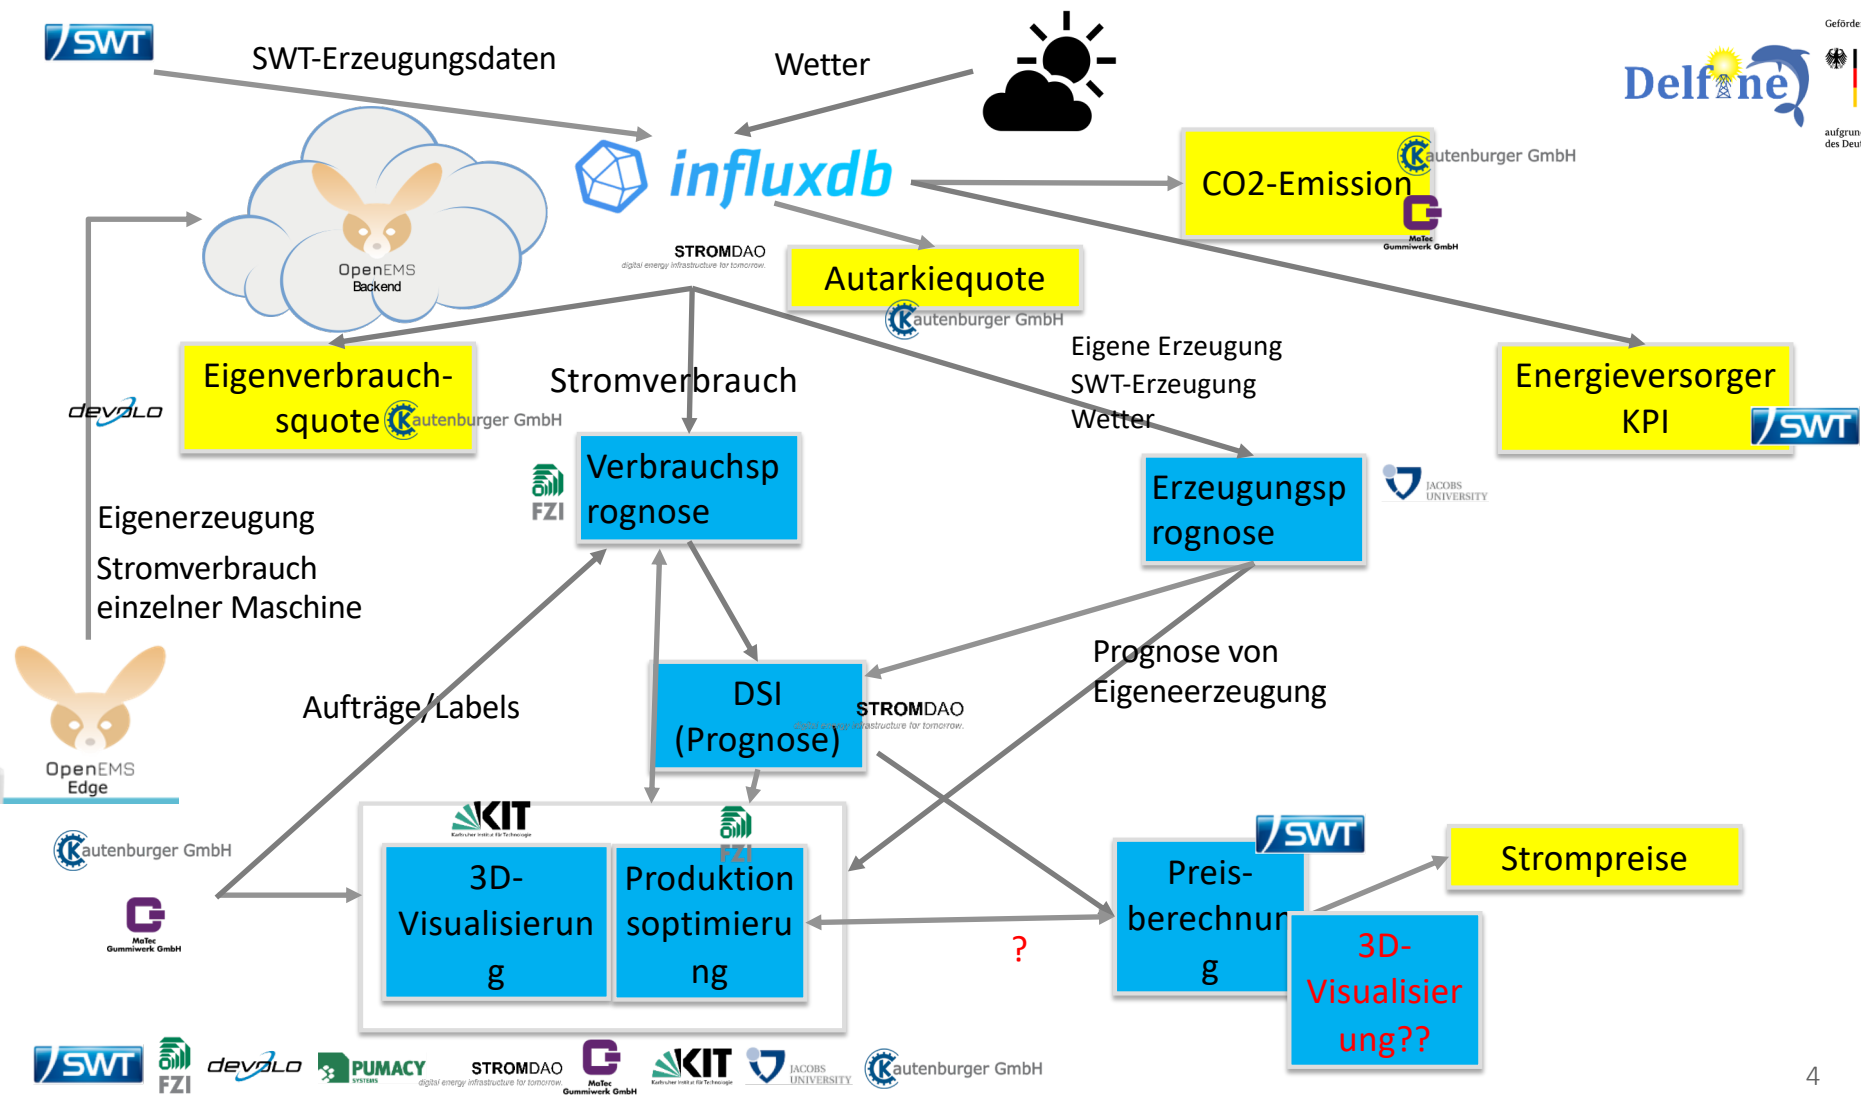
SWT

SWT-Erzeugungsdaten

Wetter

Delfine

Geförde

aufgrun des Deut

influxdb

OpenEMS Backend

STROMDAO digital energy infrastructure for tomorrow.

CO2-Emission

Kautenburger GmbH

MaTec Gummiwerk GmbH

Autarkiequote

Kautenburger GmbH

devolo

Eigenverbrauchsquote

Kautenburger GmbH

Stromverbrauch

Eigene Erzeugung
SWT-Erzeugung
Wetter

Energieversorger KPI

SWT

FZI

Verbrauchsprognose

Erzeugungsprognose

JACOBS UNIVERSITY

Eigenerzeugung

Stromverbrauch einzelner Maschine

OpenEMS Edge

Aufträge/Labels

DSI (Prognose)

STROMDAO digital energy infrastructure for tomorrow.

Prognose von Eigeneerzeugung

Kautenburger GmbH

MaTec Gummiwerk GmbH

KIT

FZI

3D-Visualisierung

Produktionsoptimierung

?

SWT

Preisberechnung

Strompreise

3D-Visualisierung??

SWT FZI devolo PUMACY STROMDAO digital energy infrastructure for tomorrow. MaTec Gummiwerk GmbH KIT JACOBS UNIVERSITY Kautenburger GmbH

4